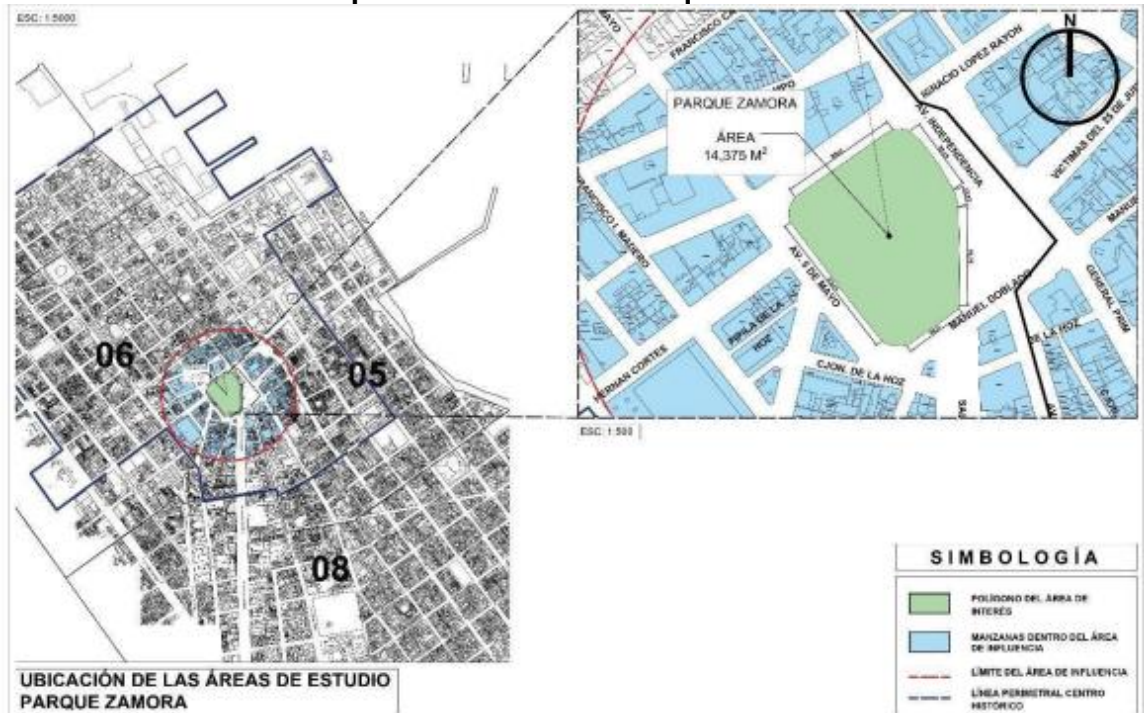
ESC: 1:5000

06

05

08

UBICACIÓN DE LAS ÁREAS DE ESTUDIO
PARQUE ZAMORA

PARQUE ZAMORA

ÁREA
14,375 M$^2$

N

FRANCISCO

IGNACIO LOPEZ RAYON

VICTIMAS DEL 25 DE JUN

AV. INDEPENDENCIA

FRANCISCO I. MADERO

AV. 5 DE MAYO

MANUEL DOBLADO

GENERAL PRIM

DE LA HOZ

PIPILA DE LA HOZ

CJON. DE LA HOZ

HERNAN CORTES

ESC: 1:500

SIMBOLOGÍA

POLÍGONO DEL ÁREA DE INTERÉS

MANZANAS DENTRO DEL ÁREA DE INFLUENCIA

LÍMITE DEL ÁREA DE INFLUENCIA

LÍNEA PERIMETRAL CENTRO HISTÓRICO